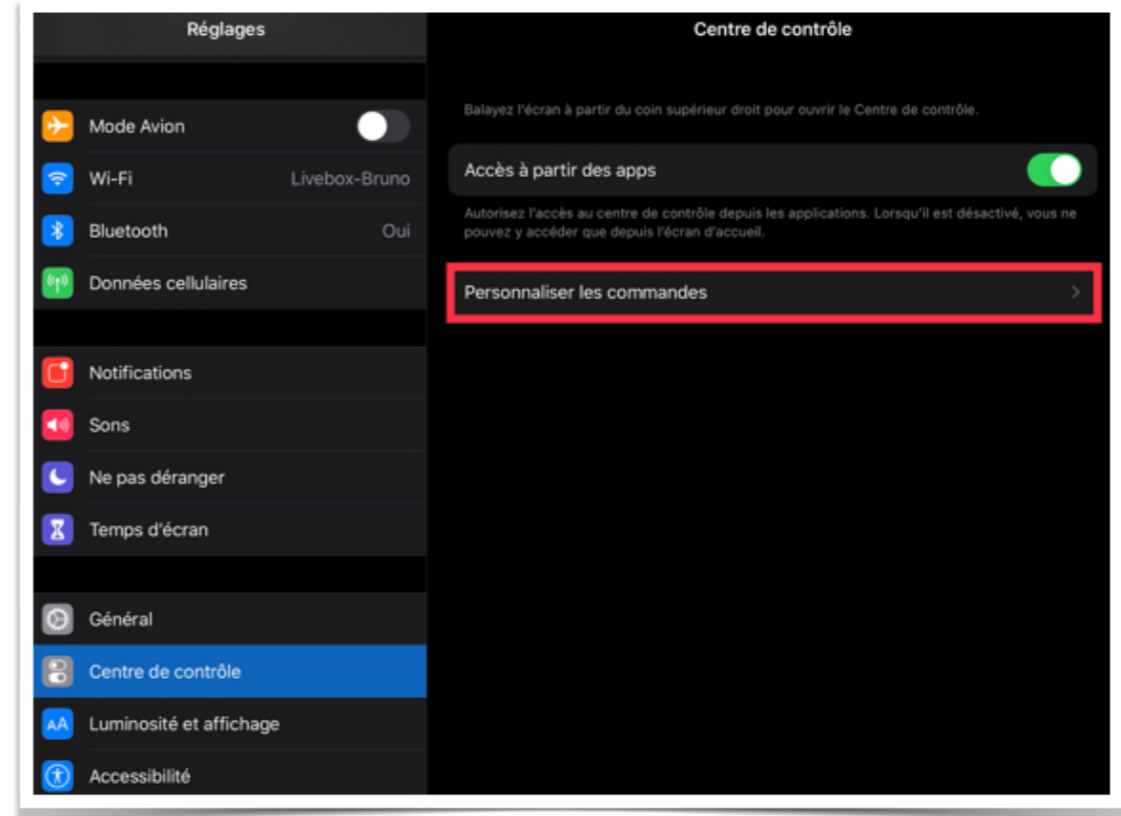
Réglages

Mode Avion

Wi-Fi Livebox-Bruno

Bluetooth Oui

Données cellulaires

Notifications

Sons

Ne pas déranger

Temps d'écran

Général

Centre de contrôle

Luminosité et affichage

Accessibilité

Centre de contrôle

Balayez l'écran à partir du coin supérieur droit pour ouvrir le Centre de contrôle.

Accès à partir des apps

Autorisez l'accès au centre de contrôle depuis les applications. Lorsqu'il est désactivé, vous ne pouvez y accéder que depuis l'écran d'accueil.

Personnaliser les commandes